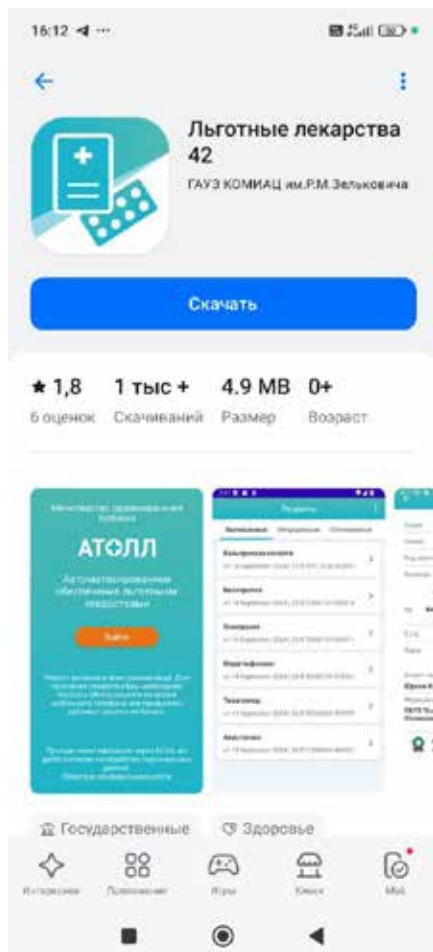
16:12

Льготные лекарства 42

ГАУЗ КОМИАЦ им.Р.М.Зельковича

Скачать

★ 1,8
6 оценок

1 тыс +
Скачиваний

4.9 MB
Размер

0+
Возраст

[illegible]

АТОЛЛ

Автоматизированная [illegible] льготными лекарствами

Войти

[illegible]

Рецепты

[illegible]

Государственные

Здоровье

Интересное

Приложения

Игры

Киоск

Моё